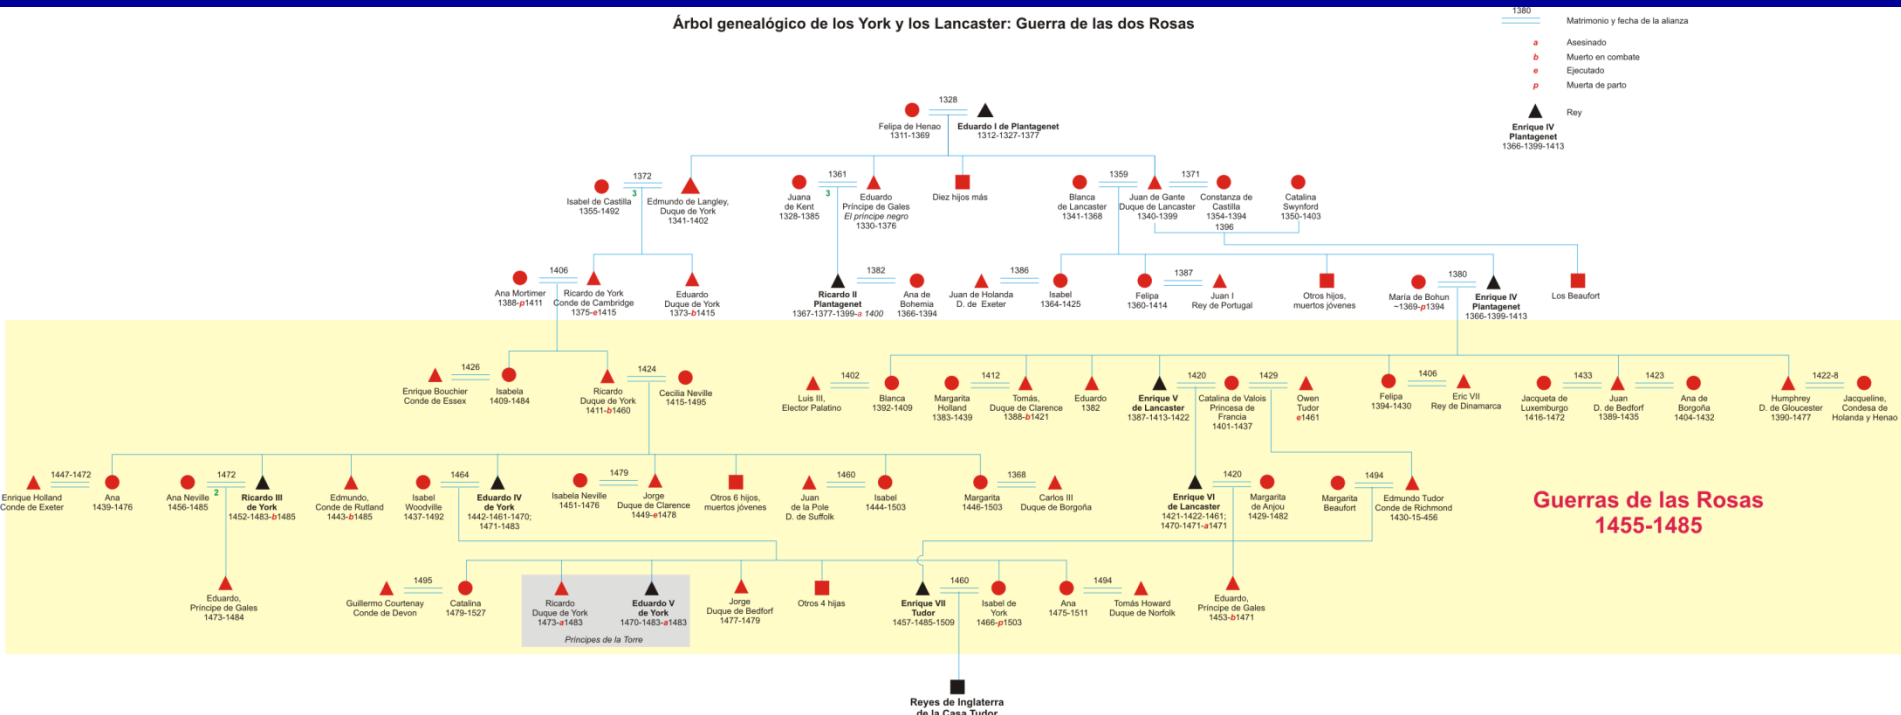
Árbol genealógico de los York y los Lancaster: Guerra de las dos Rosas

1380 Matrimonio y fecha de la alianza
a Asesinado
b Muerto en combate
e Ejecutado
p Muerta de parto
Rey
Enrique IV Plantagenet 1366-1399-1413

1328
Felipa de Henao 1311-1369
Eduardo I de Plantagenet 1312-1327-1377

1372
Isabel de Castilla 1355-1492
3
Edmundo de Langley, Duque de York 1341-1402

1361
Juana de Kent 1328-1385
3
Eduardo Príncipe de Gales El príncipe negro 1330-1376

Diez hijos más

1359
Blanca de Lancaster 1341-1368
Juan de Gante Duque de Lancaster 1340-1399
1371
Constanza de Castilla 1354-1394
Catalina Swynford 1350-1403
1396

1406
Ana Mortimer 1388-p1411
Ricardo de York Conde de Cambridge 1375-e1415
Eduardo Duque de York 1373-b1415

1382
Ricardo II Plantagenet 1367-1377-1399-a 1400
Ana de Bohemia 1366-1394

1386
Juan de Holanda D. de Exeter
Isabel 1364-1425

1387
Felipa 1360-1414
Juan I Rey de Portugal

Otros hijos, muertos jóvenes

1380
María de Bohun ~1369-p1394
Enrique IV Plantagenet 1366-1399-1413

Los Beaufort

1426
Enrique Bouchier Conde de Essex
Isabela 1409-1484

1424
Ricardo Duque de York 1411-b1460
Cecilia Neville 1415-1495

1402
Luis III, Elector Palatino
Blanca 1392-1409

1412
Margarita Holland 1383-1439
Tomás, Duque de Clarence 1388-b1421

Eduardo 1382

1420
Enrique V de Lancaster 1387-1413-1422
Catalina de Valois Princesa de Francia 1401-1437

1429
Owen Tudor e1461

1406
Felipa 1394-1430
Eric VII Rey de Dinamarca

1433
Jacqueta de Luxemburgo 1416-1472
Juan D. de Bedford 1389-1435
1423
Ana de Borgoña 1404-1432

1422-8
Humphrey D. de Gloucester 1390-1477
Jacqueline, Condesa de Holanda y Henao

1447-1472
Enrique Holland Conde de Exeter
Ana 1439-1476

1472
Ana Neville 1456-1485
2
Ricardo III de York 1452-1483-b1485

Edmundo, Conde de Rutland 1443-b1485

1464
Isabel Woodville 1437-1492
Eduardo IV de York 1442-1461-1470; 1471-1483

1479
Isabela Neville 1451-1476
Jorge Duque de Clarence 1449-e1478

Otros 6 hijos, muertos jóvenes

1460
Juan de la Pole D. de Suffolk
Isabel 1444-1503

1368
Margarita 1446-1503
Carlos III Duque de Borgoña

1420
Enrique VI de Lancaster 1421-1422-1461; 1470-1471-a1471
Margarita de Anjou 1429-1482

1494
Margarita Beaufort
Edmundo Tudor Conde de Richmond 1430-15-456

Guerras de las Rosas 1455-1485

Eduardo, Príncipe de Gales 1473-1484

1495
Guillermo Courtenay Conde de Devon
Catalina 1479-1527

Ricardo Duque de York 1473-a1483
Eduardo V de York 1470-1483-a1483
Príncipes de la Torre

Jorge Duque de Bedford 1477-1479

Otros 4 hijas

1460
Enrique VII Tudor 1457-1485-1509
Isabel de York 1466-p1503

1494
Ana 1475-1511
Tomás Howard Duque de Norfolk

Eduardo, Príncipe de Gales 1453-b1471

Reyes de Inglaterra de la Casa Tudor